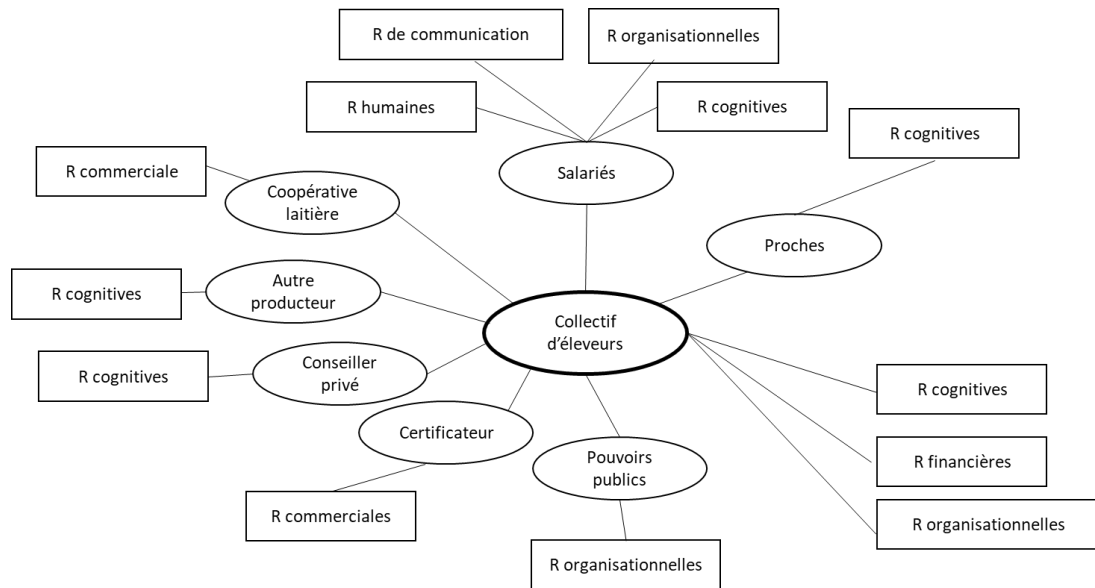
R de communication

R organisationnelles

R humaines

R cognitives

R cognitives

Salariés

R commerciale

Coopérative laitière

Proches

R cognitives

Autre producteur

Collectif d'éleveurs

R cognitives

Conseiller privé

R cognitives

Certificateur

R financières

Pouvoirs publics

R commerciales

R organisationnelles

R organisationnelles